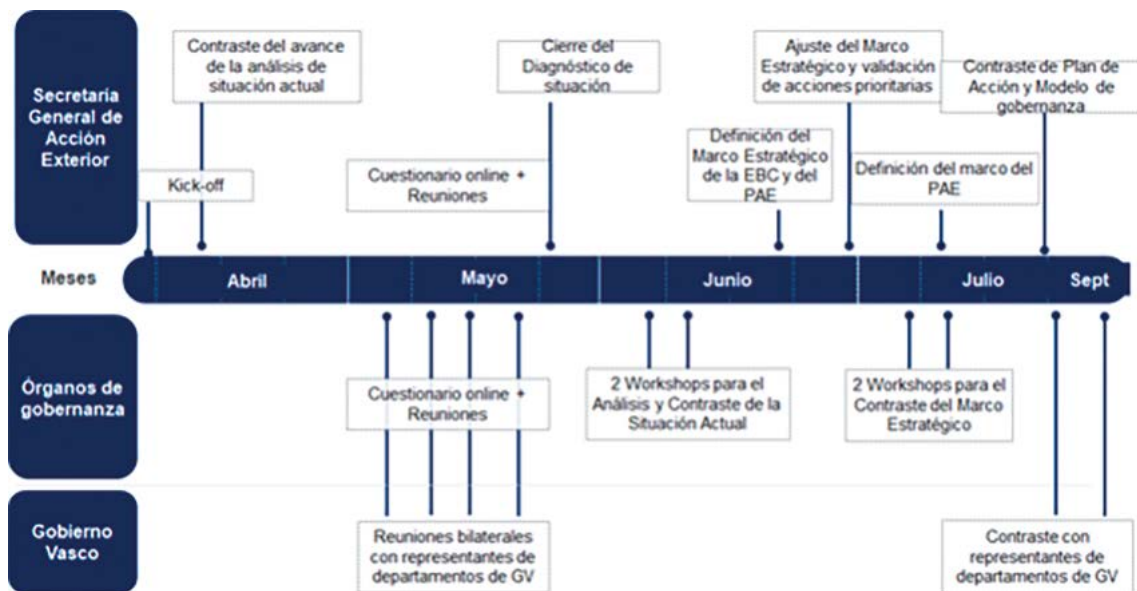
Secretaría General de Acción Exterior

Contraste del avance de la análisis de situación actual

Cierre del Diagnóstico de situación

Ajuste del Marco Estratégico y validación de acciones prioritarias

Contraste de Plan de Acción y Modelo de gobernanza

Definición del Marco Estratégico de la EBC y del PAE

Kick-off

Cuestionario online + Reuniones

Definición del marco del PAE

Meses

Abril

Mayo

Junio

Julio

Sept

Órganos de gobernanza

Cuestionario online + Reuniones

2 Workshops para el Análisis y Contraste de la Situación Actual

2 Workshops para el Contraste del Marco Estratégico

Gobierno Vasco

Reuniones bilaterales con representantes de departamentos de GV

Contraste con representantes de departamentos de GV